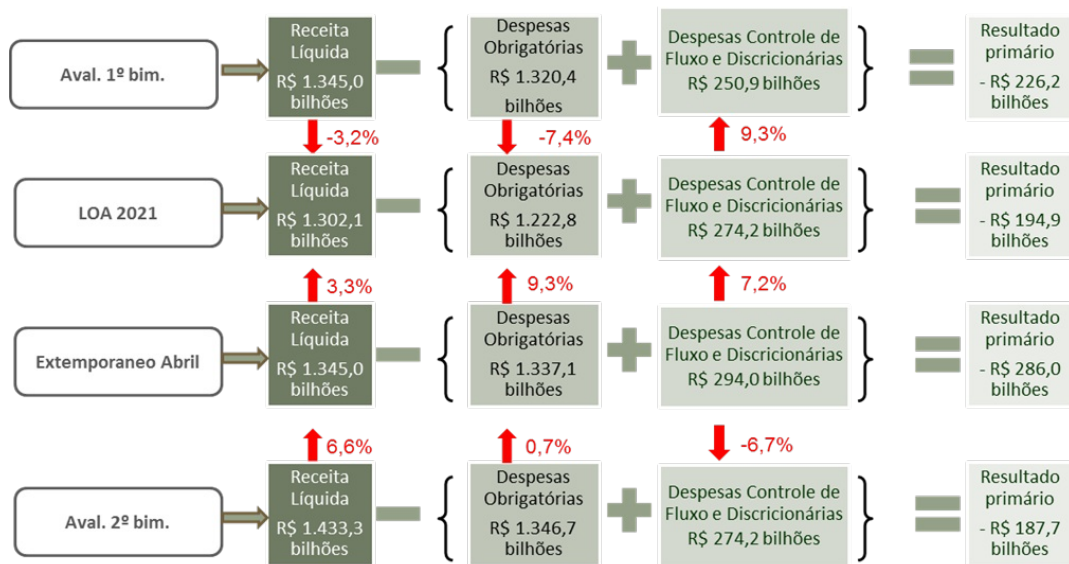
Aval. 1º bim.

Receita Líquida R$ 1.345,0 bilhões

Despesas Obrigatórias R$ 1.320,4 bilhões

Despesas Controle de Fluxo e Discricionárias R$ 250,9 bilhões

Resultado primário - R$ 226,2 bilhões

-3,2%

-7,4%

9,3%

LOA 2021

Receita Líquida R$ 1.302,1 bilhões

Despesas Obrigatórias R$ 1.222,8 bilhões

Despesas Controle de Fluxo e Discricionárias R$ 274,2 bilhões

Resultado primário - R$ 194,9 bilhões

3,3%

9,3%

7,2%

Extemporaneo Abril

Receita Líquida R$ 1.345,0 bilhões

Despesas Obrigatórias R$ 1.337,1 bilhões

Despesas Controle de Fluxo e Discricionárias R$ 294,0 bilhões

Resultado primário - R$ 286,0 bilhões

6,6%

0,7%

-6,7%

Aval. 2º bim.

Receita Líquida R$ 1.433,3 bilhões

Despesas Obrigatórias R$ 1.346,7 bilhões

Despesas Controle de Fluxo e Discricionárias R$ 274,2 bilhões

Resultado primário - R$ 187,7 bilhões